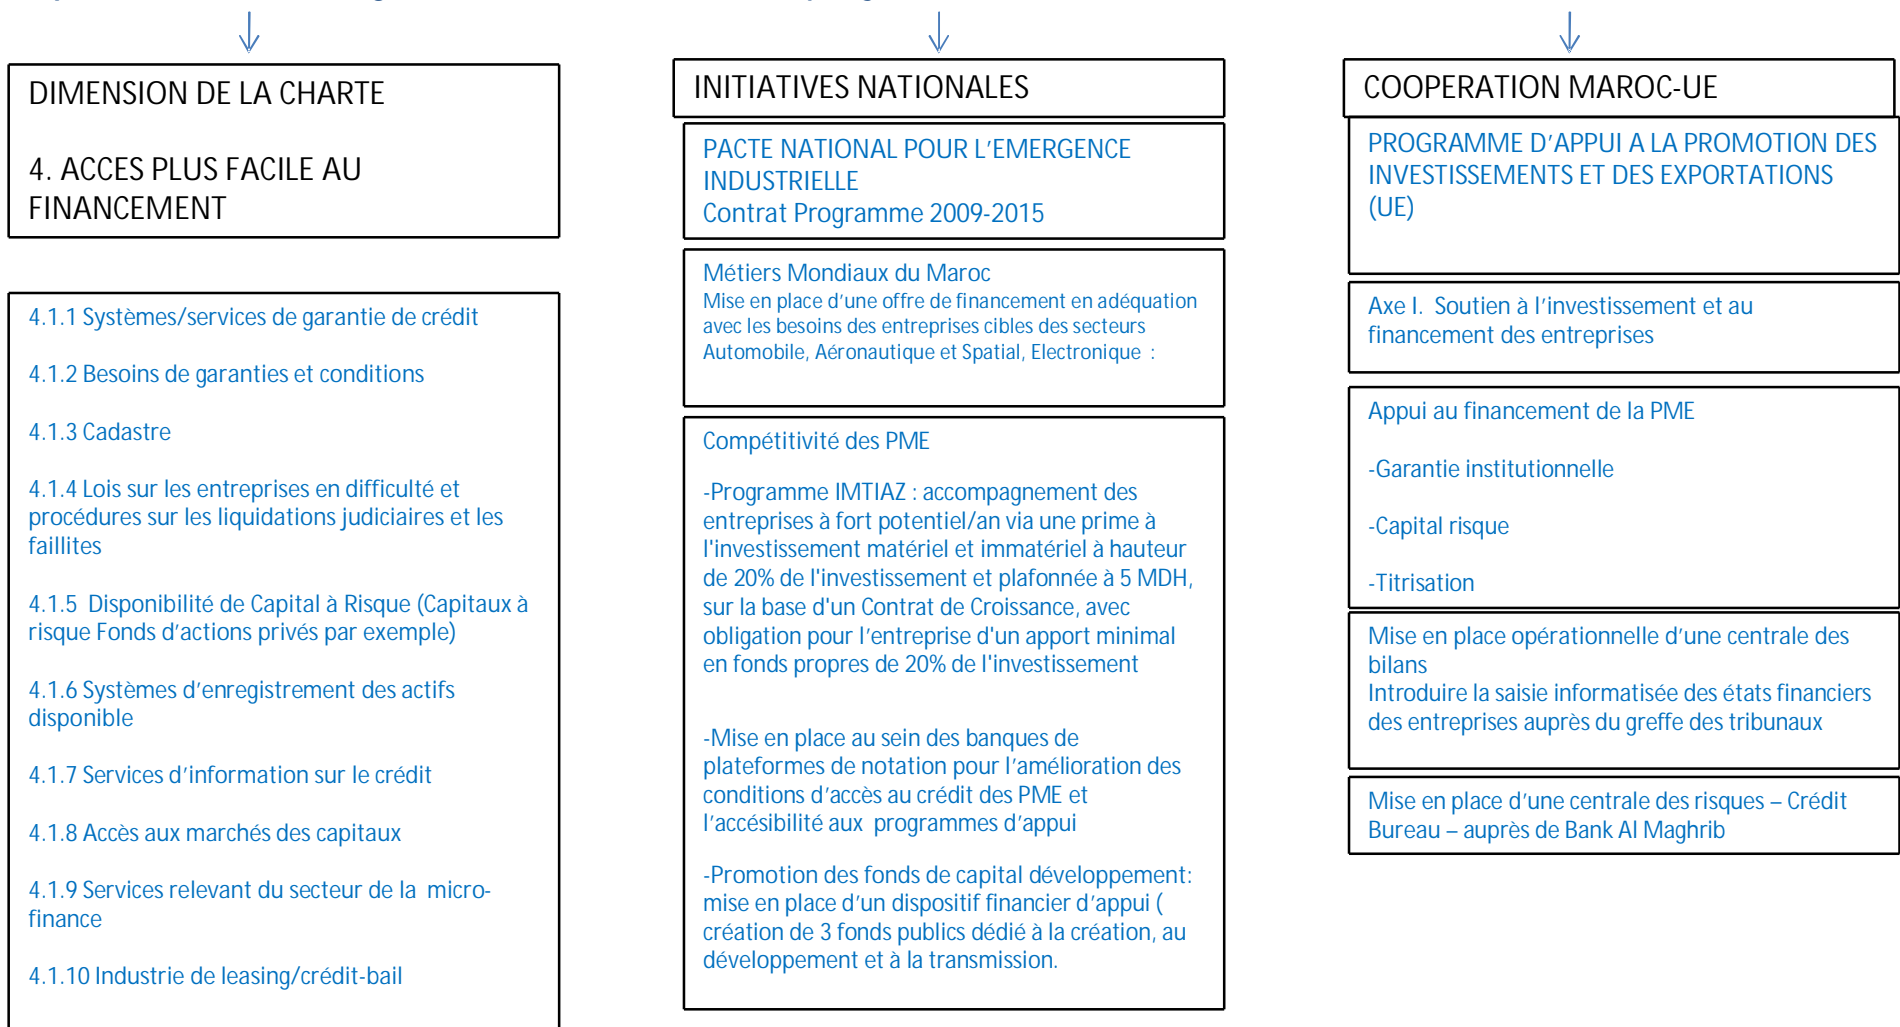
DIMENSION DE LA CHARTE

4. ACCES PLUS FACILE AU FINANCEMENT

4.1.1 Systèmes/services de garantie de crédit

4.1.2 Besoins de garanties et conditions

4.1.3 Cadastre

4.1.4 Lois sur les entreprises en difficulté et procédures sur les liquidations judiciaires et les faillites

4.1.5 Disponibilité de Capital à Risque (Capitaux à risque Fonds d'actions privés par exemple)

4.1.6 Systèmes d'enregistrement des actifs disponible

4.1.7 Services d'information sur le crédit

4.1.8 Accès aux marchés des capitaux

4.1.9 Services relevant du secteur de la micro-finance

4.1.10 Industrie de leasing/crédit-bail

INITIATIVES NATIONALES

PACTE NATIONAL POUR L'EMERGENCE INDUSTRIELLE
Contrat Programme 2009-2015

Métiers Mondiaux du Maroc
Mise en place d'une offre de financement en adéquation avec les besoins des entreprises cibles des secteurs Automobile, Aéronautique et Spatial, Electronique :

Compétitivité des PME

-Programme IMTIAZ : accompagnement des entreprises à fort potentiel/an via une prime à l'investissement matériel et immatériel à hauteur de 20% de l'investissement et plafonnée à 5 MDH, sur la base d'un Contrat de Croissance, avec obligation pour l'entreprise d'un apport minimal en fonds propres de 20% de l'investissement

-Mise en place au sein des banques de plateformes de notation pour l'amélioration des conditions d'accès au crédit des PME et l'accésibilité aux programmes d'appui

-Promotion des fonds de capital développement: mise en place d'un dispositif financier d'appui ( création de 3 fonds publics dédié à la création, au développement et à la transmission.

COOPERATION MAROC-UE

PROGRAMME D'APPUI A LA PROMOTION DES INVESTISSEMENTS ET DES EXPORTATIONS (UE)

Axe I. Soutien à l'investissement et au financement des entreprises

Appui au financement de la PME

-Garantie institutionnelle

-Capital risque

-Titrisation

Mise en place opérationnelle d'une centrale des bilans
Introduire la saisie informatisée des états financiers des entreprises auprès du greffe des tribunaux

Mise en place d'une centrale des risques – Crédit Bureau – auprès de Bank Al Maghrib